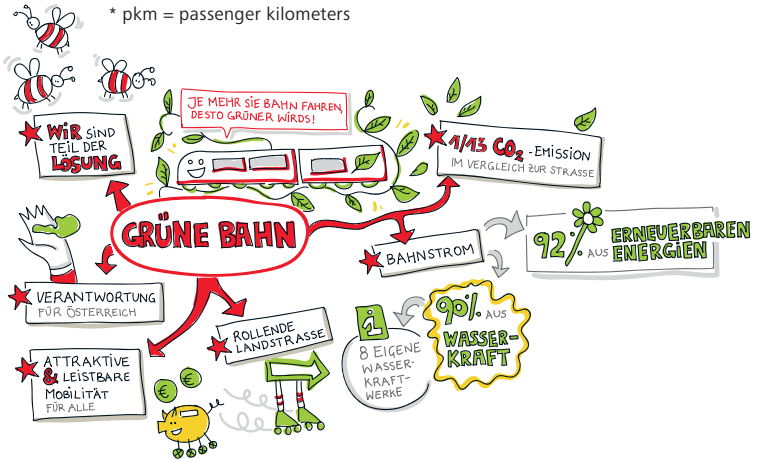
* pkm = passenger kilometers

JE MEHR SIE BAHN FAHREN, DESTO GRÜNER WIRDS!

WIR SIND TEIL DER LÖSUNG

1/13 $CO_2$-EMISSION IM VERGLEICH ZUR STRASSE

GRÜNE BAHN

BAHNSTROM

92% AUS ERNEUERBAREN ENERGIEN

VERANTWORTUNG FÜR ÖSTERREICH

ROLLENDE LANDSTRASSE

8 EIGENE WASSER-KRAFT-WERKE

90% AUS WASSER-KRAFT

ATTRAKTIVE & LEISTBARE MOBILITÄT FÜR ALLE